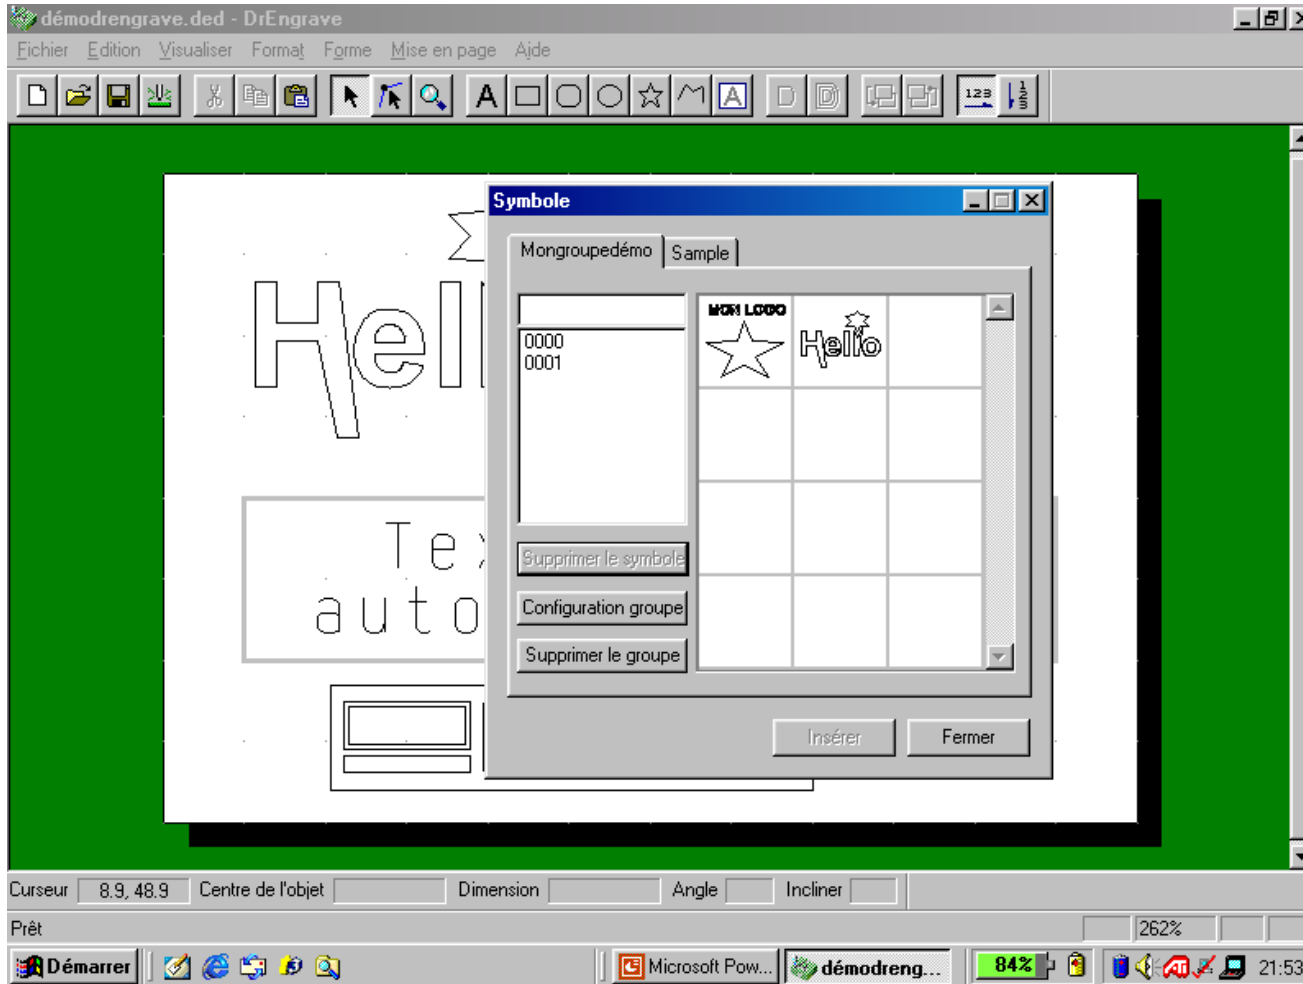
démodrengrave.ded - DrEngrave

Fichier Edition Visualiser Format Forme Mise en page Aide

A

123

Hell

Tex
auto

Symbole

Mongroupedémo Sample

0000
0001

MON LOGO

Hello

Supprimer le symbole

Configuration groupe

Supprimer le groupe

Insérer Fermer

Curseur 8.9, 48.9 Centre de l'objet Dimension Angle Incliner

Prêt 262%

Démarrer Microsoft Pow... démodreng... 84% 21:53